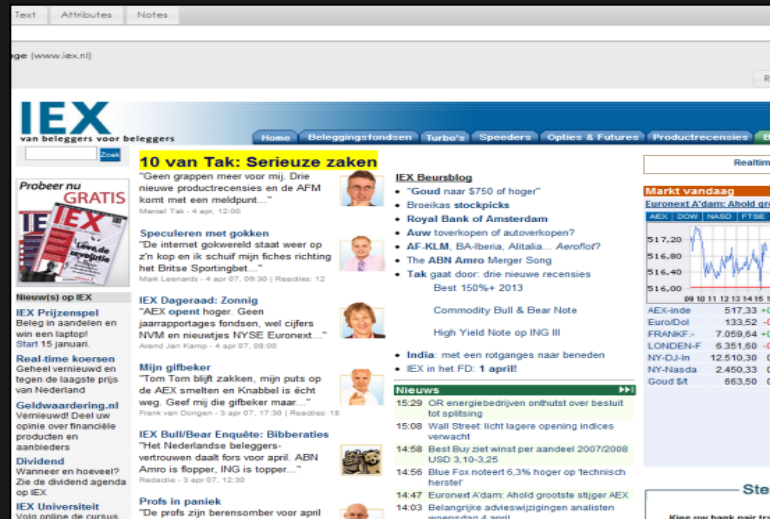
Text Attributes Notes

ge (www.iex.nl)

IEX
van beleggers voor beleggers

Home | Beleggingsfondsen | Turbo's | Speeders | Opties & Futures | Productrecensies

Zoek

Probeer nu GRATIS

Nieuw(s) op IEX

IEX Prijzenspel
Beleg in aandelen en win een laptop! Start 15 januari.

Real-time koersen
Geheel vernieuwd en tegen de laagste prijs van Nederland

Geldwaardering.nl
Vernieuwd! Deel uw opinie over financiële producten en aanbieders

Dividend
Wanneer en hoeveel? Zie de dividend agenda op IEX

IEX Universiteit
Volg online de cursus

10 van Tak: Serieuze zaken
"Geen grappen meer voor mij. Drie nieuwe productrecensies en de AFM komt met een meldpunt..."
Marcel Tak - 4 apr, 12:00

Speculeren met gokken
"De internet gokwereld staat weer op z'n kop en ik schuif mijn fiches richting het Britse Sportingbet..."
Mark Leenards - 4 apr 07, 09:30 | Reacties: 12

IEX Dageraad: Zonnig
"AEX opent hoger. Geen jaarrapportages fondsen, wel cijfers NVM en nieuwtjes NYSE Euronext..."
Arend Jan Kamp - 4 apr 07, 08:00

Mijn gifbeker
"Tom Tom blijft zakken, mijn puts op de AEX smelten en Knabbel is écht weg. Geef mij de gifbeker maar..."
Frank van Dongen - 3 apr 07, 17:30 | Reacties: 18

IEX Bull/Bear Enquête: Bibberaties
"Het Nederlandse beleggers-vertrouwen daalt fors voor april. ABN Amro is flopper, ING is topper..."
Redactie - 3 apr 07, 12:30

Profs in paniek
"De profs zijn berensomber voor april

IEX Beursblog
• "Goud naar $750 of hoger"
• Broeikas stockpicks
• Royal Bank of Amsterdam
• Auw toverkopen of autoverkopen?
• AF-KLM, BA-Iberia, Alitalia... Aeroflot?
• The ABN Amro Merger Song
• Tak gaat door: drie nieuwe recensies
Best 150%+ 2013
Commodity Bull & Bear Note
High Yield Note op ING III
• India: met een rotganges naar beneden
• IEX in het FD: 1 april!

Nieuws
15:29 OR energiebedrijven onthutst over besluit tot splitsing
15:08 Wall Street licht lagere opening indices verwacht
14:58 Best Buy ziet winst per aandeel 2007/2008 USD 3,10-3,25
14:56 Blue Fox noteert 6,3% hoger op 'technisch herstel'
14:47 Euronext A'dam: Ahold grootste stijger AEX
14:03 Belangrijke advieswijzigingen analisten woensdag 4 april

Realtim

Markt vandaag
Euronext A'dam: Ahold gr

AEX | DOW | NASD | FTSE

517,20
516,80
516,40
516,00
09 10 11 12 13 14 15

AEX-inde 517,33
Euro/Dol 133,52
FRANKF.- 7.059,64
LONDEN-F 6.351,60
NY-DJ-In 12.510,30
NY-Nasda 2.450,33
Goud $/t 663,50

Ste